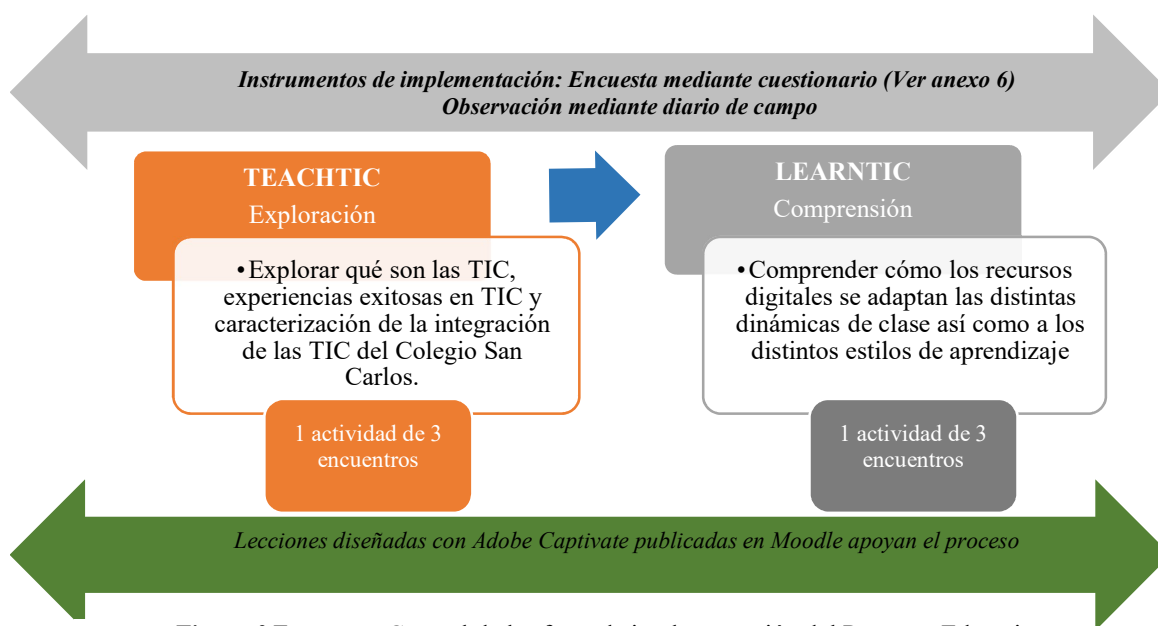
Instrumentos de implementación: Encuesta mediante cuestionario (Ver anexo 6)
Observación mediante diario de campo

TEACHTIC
Exploración

•Explorar qué son las TIC, experiencias exitosas en TIC y caracterización de la integración de las TIC del Colegio San Carlos.

1 actividad de 3 encuentros

LEARNTIC
Comprensión

•Comprender cómo los recursos digitales se adaptan las distintas dinámicas de clase así como a los distintos estilos de aprendizaje

1 actividad de 3 encuentros

Lecciones diseñadas con Adobe Captivate publicadas en Moodle apoyan el proceso

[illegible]